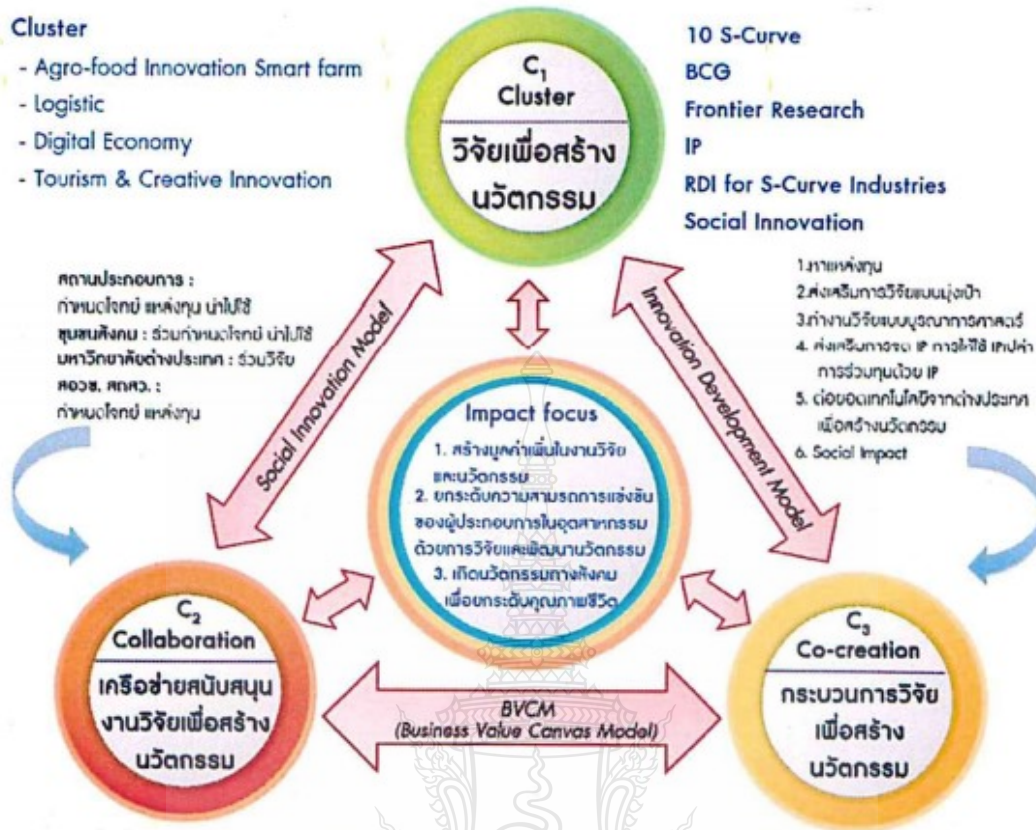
Cluster
- Agro-food Innovation Smart farm
- Logistic
- Digital Economy
- Tourism & Creative Innovation

$C_1$
Cluster
วิจัยเพื่อสร้างนวัตกรรม

10 S-Curve
BCG
Frontier Research
IP
RDI for S-Curve Industries
Social Innovation

สถานประกอบการ : กำหนดโจทย์ แหล่งทุน นำไปใช้
ชุมชนสังคม : ร่วมกำหนดโจทย์ นำไปใช้
มหาวิทยาลัยต่างประเทศ : ร่วมวิจัย
สอวช. สกสว. : กำหนดโจทย์ แหล่งทุน

Social Innovation Model

Innovation Development Model

1.หาแหล่งทุน
2.ส่งเสริมการวิจัยแบบมุ่งเป้า
3.ทำงานวิจัยแบบบูรณาการศาสตร์
4. ส่งเสริมการจด IP การให้ใช้ เสนอค่าการร่วมทุนด้วย IP
5. ต่อยอดเทคโนโลยีจากต่างประเทศเพื่อสร้างนวัตกรรม
6. Social Impact

Impact focus
1. สร้างมูลค่าเพิ่มในงานวิจัยและนวัตกรรม
2. ยกระดับความสามารถการแข่งขันของผู้ประกอบการในอุตสาหกรรมด้วยการวิจัยและพัฒนานวัตกรรม
3. เกิดนวัตกรรมทางสังคมเพื่อยกระดับคุณภาพชีวิต

$C_2$
Collaboration
เครือข่ายสนับสนุนงานวิจัยเพื่อสร้างนวัตกรรม

BVCM
(Business Value Canvas Model)

$C_3$
Co-creation
กระบวนการวิจัยเพื่อสร้างนวัตกรรม